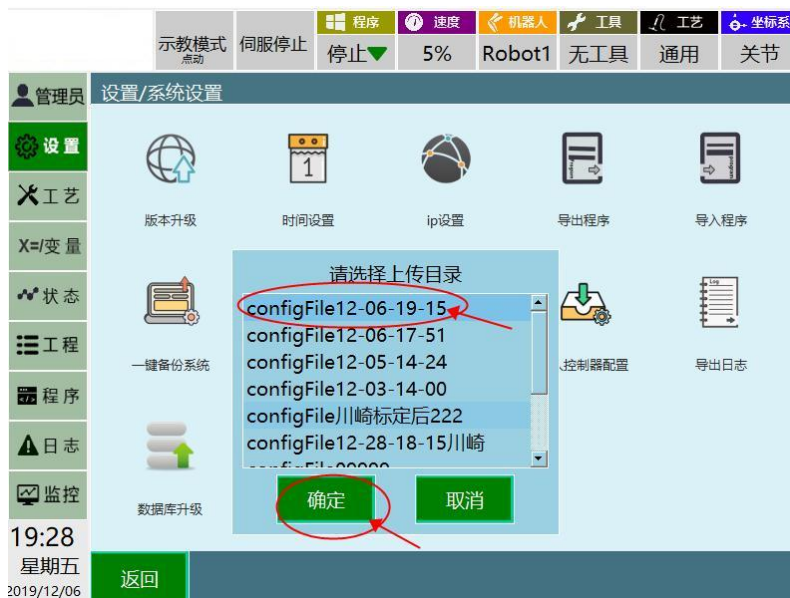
示教模式
点动

伺服停止

程序
停止▼

速度
5%

机器人
Robot1

工具
无工具

工艺
通用

坐标系
关节

管理员

设置

工艺

X=/变量

状态

工程

程序

日志

监控

19:28
星期五
2019/12/06

设置/系统设置

版本升级

时间设置

ip设置

导出程序

导入程序

一键备份系统

入控制器配置

导出日志

数据库升级

请选择上传目录

configFile12-06-19-15
configFile12-06-17-51
configFile12-05-14-24
configFile12-03-14-00
configFile川崎标定后222
configFile12-28-18-15川崎
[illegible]

确定

取消

返回